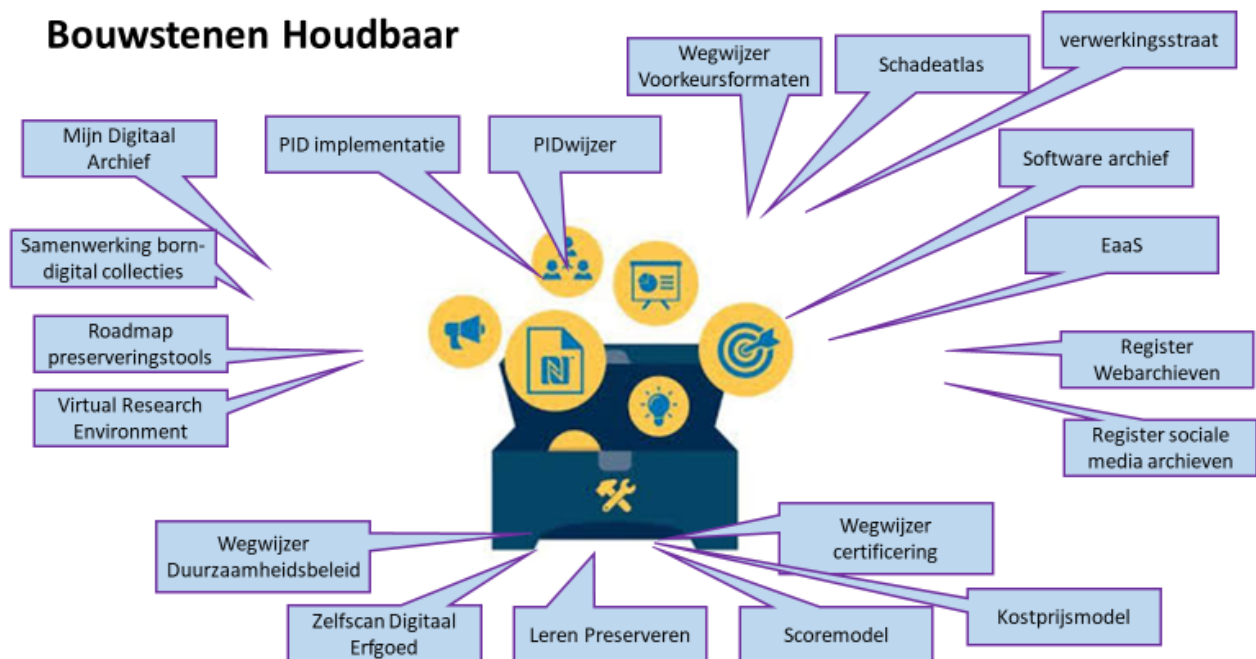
Bouwstenen Houdbaar

Wegwijzer Voorkeursformaten

Schadeatlas

verwerkingsstraat

Mijn Digitaal Archief

PID implementatie

PIDwijzer

Software archief

Samenwerking born-digital collecties

EaaS

Roadmap preserveringstools

Register Webarchieven

Virtual Research Environment

Register sociale media archieven

Wegwijzer Duurzaamheidsbeleid

Wegwijzer certificering

Kostprijsmodel

Zelfscan Digitaal Erfgoed

Leren Preserveren

Scoremodel